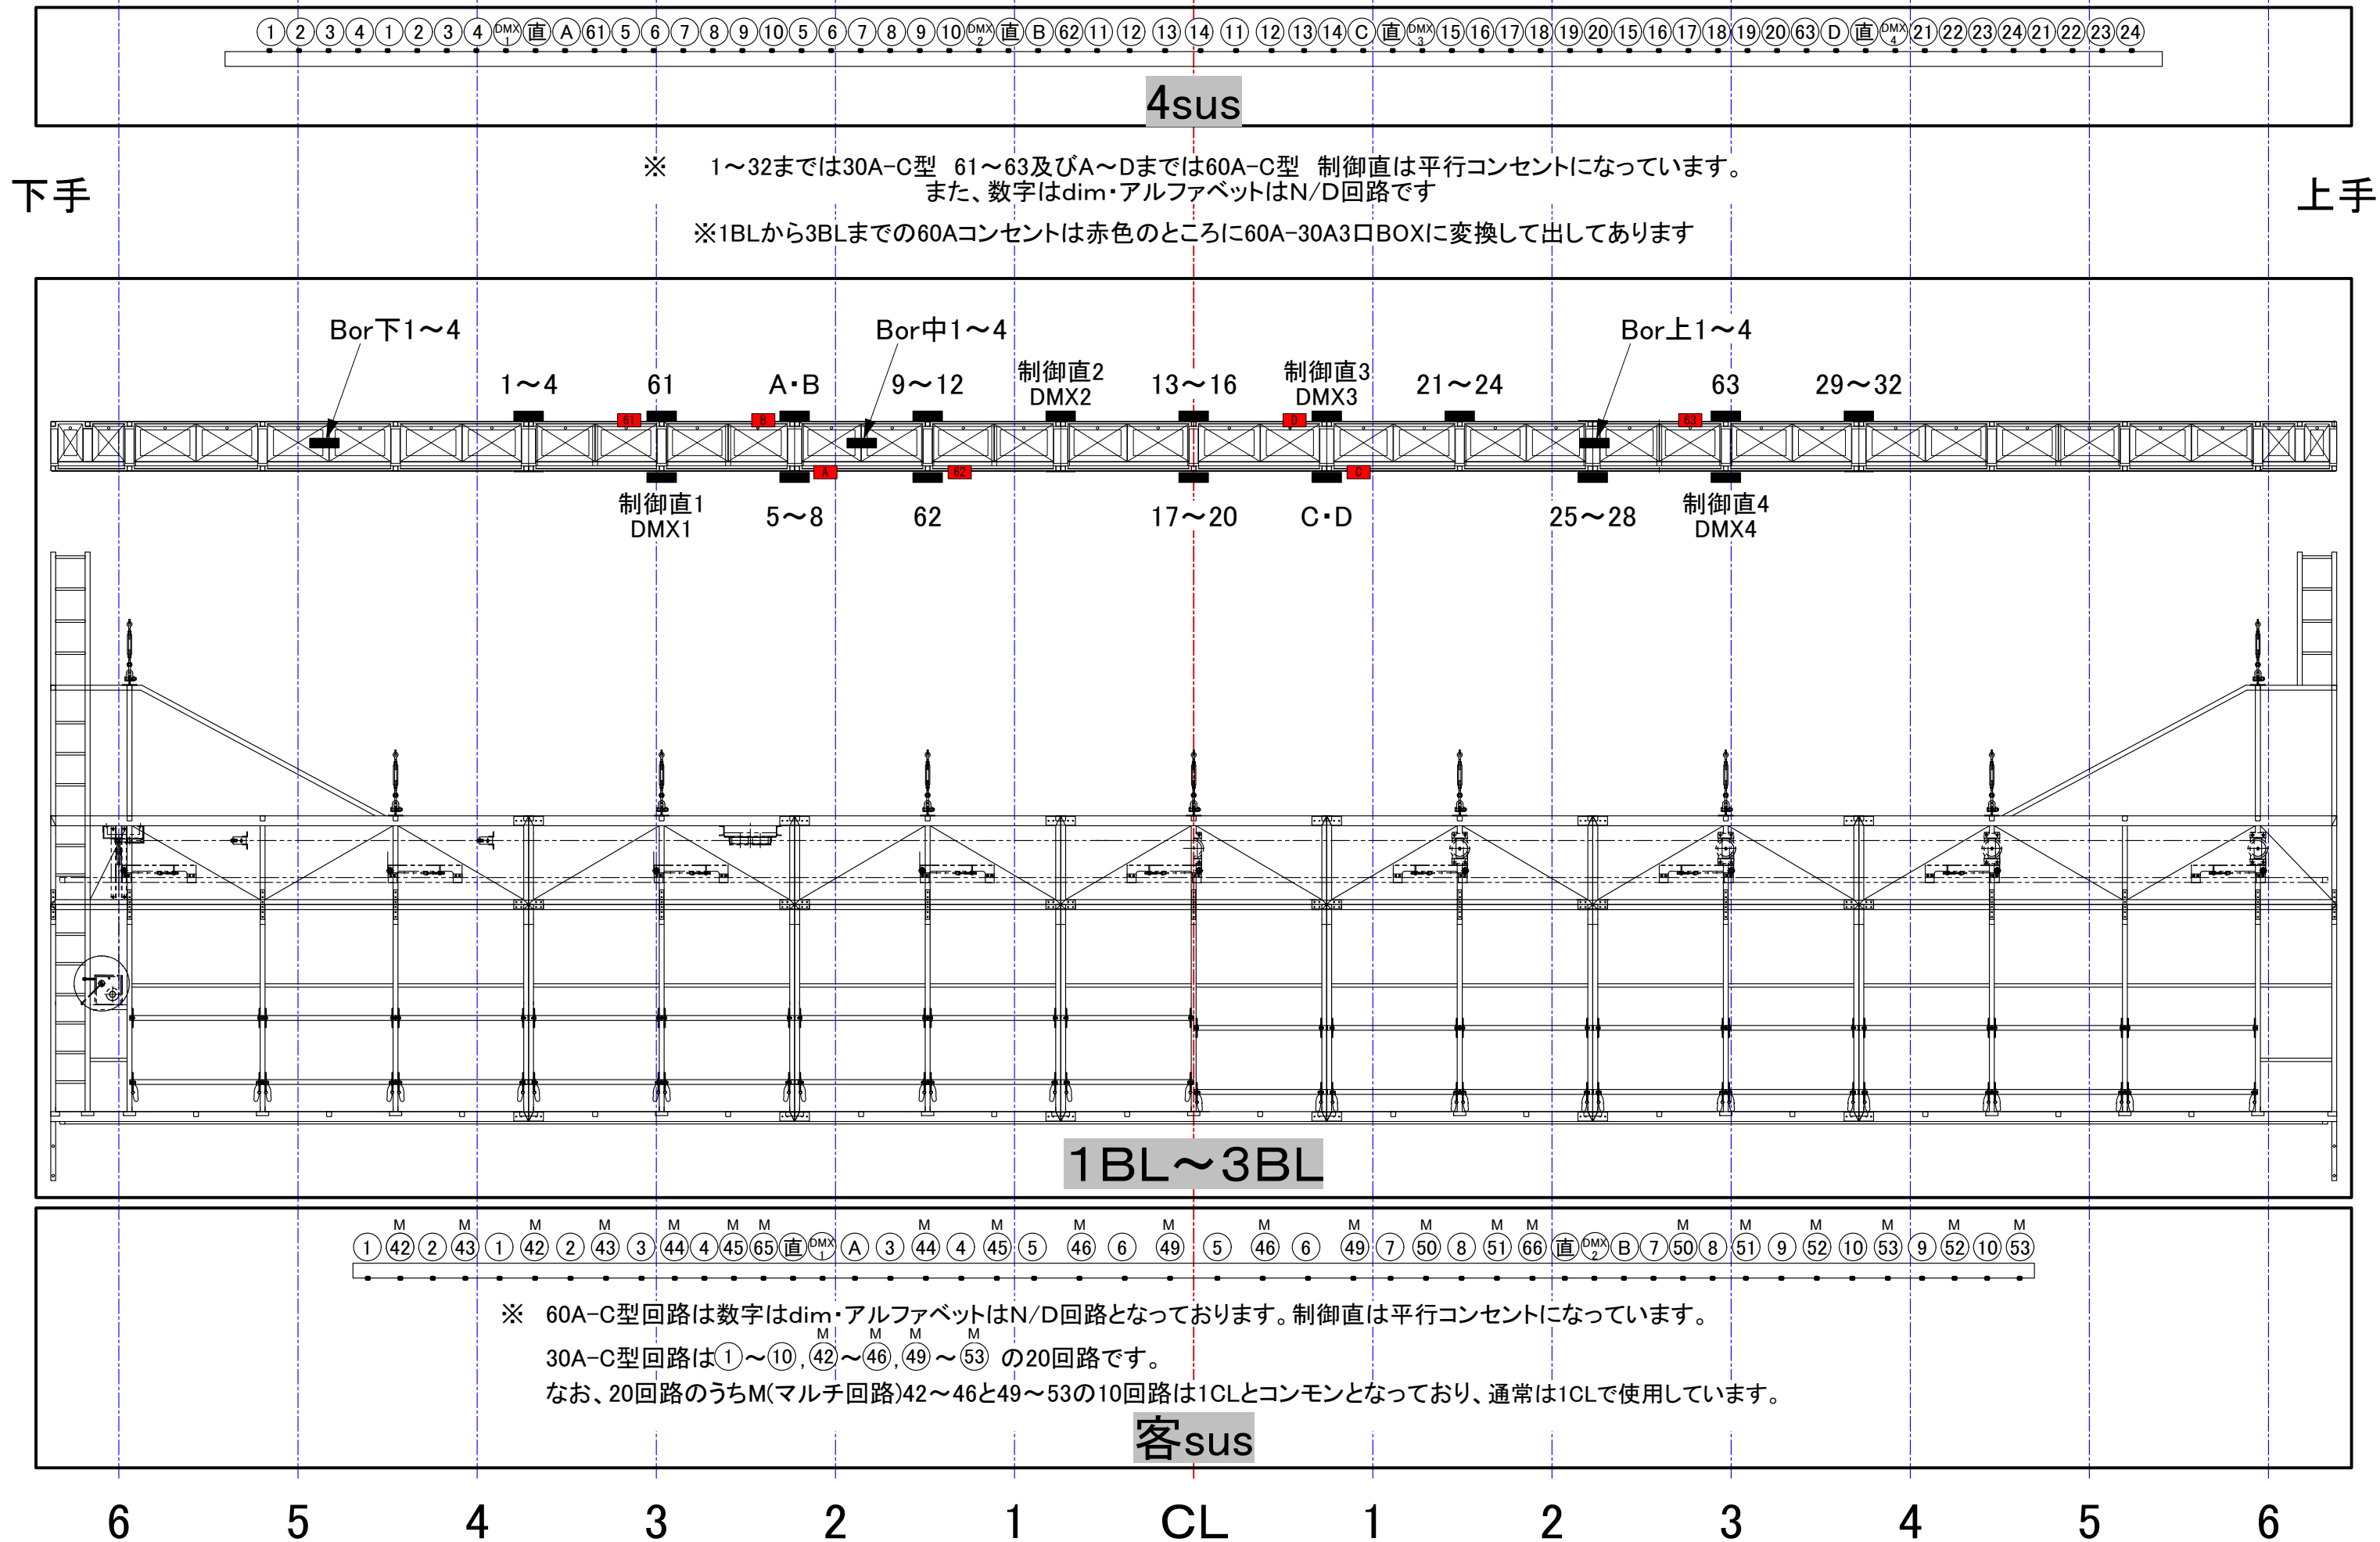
①②③④①②③④ DMX 1 直 Ⓐ 61 ⑤⑥⑦⑧⑨⑩⑤⑥⑦⑧⑨⑩ DMX 2 直 Ⓑ 62 ⑪⑫⑬⑭⑪⑫⑬⑭ Ⓒ 直 DMX 3 ⑮⑯⑰⑱⑲⑳⑮⑯⑰⑱⑲⑳ 63 Ⓓ 直 DMX 4 ㉑㉒㉓㉔㉑㉒㉓㉔

4sus

下手

※ 1～32までは30A-C型 61～63及びA～Dまでは60A-C型 制御直は平行コンセントになっています。
また、数字はdim・アルファベットはN/D回路です

※1BLから3BLまでの60Aコンセントは赤色のところに60A-30A3口BOXに変換して出してあります

上手

Bor下1～4
Bor中1～4
Bor上1～4
1～4
61
A・B
9～12
制御直2 DMX2
13～16
制御直3 DMX3
21～24
63
29～32
61
B
A
62
D
C
63
制御直1 DMX1
5～8
62
17～20
C・D
25～28
制御直4 DMX4

1BL～3BL

① M 42 ② M 43 ① M 42 ② M 43 ③ M 44 ④ M 45 M 65 直 DMX 1 Ⓐ ③ M 44 ④ M 45 ⑤ M 46 ⑥ M 49 ⑤ M 46 ⑥ M 49 ⑦ M 50 ⑧ M 51 M 66 直 DMX 2 Ⓑ ⑦ M 50 ⑧ M 51 ⑨ M 52 ⑩ M 53 ⑨ M 52 ⑩ M 53

※ 60A-C型回路は数字はdim・アルファベットはN/D回路となっております。制御直は平行コンセントになっています。
30A-C型回路は①～⑩, M 42～M 46, M 49～M 53 の20回路です。
なお、20回路のうちM(マルチ回路)42～46と49～53の10回路は1CLとコンモンとなっており、通常は1CLで使用しています。

客sus

6 5 4 3 2 1 CL 1 2 3 4 5 6